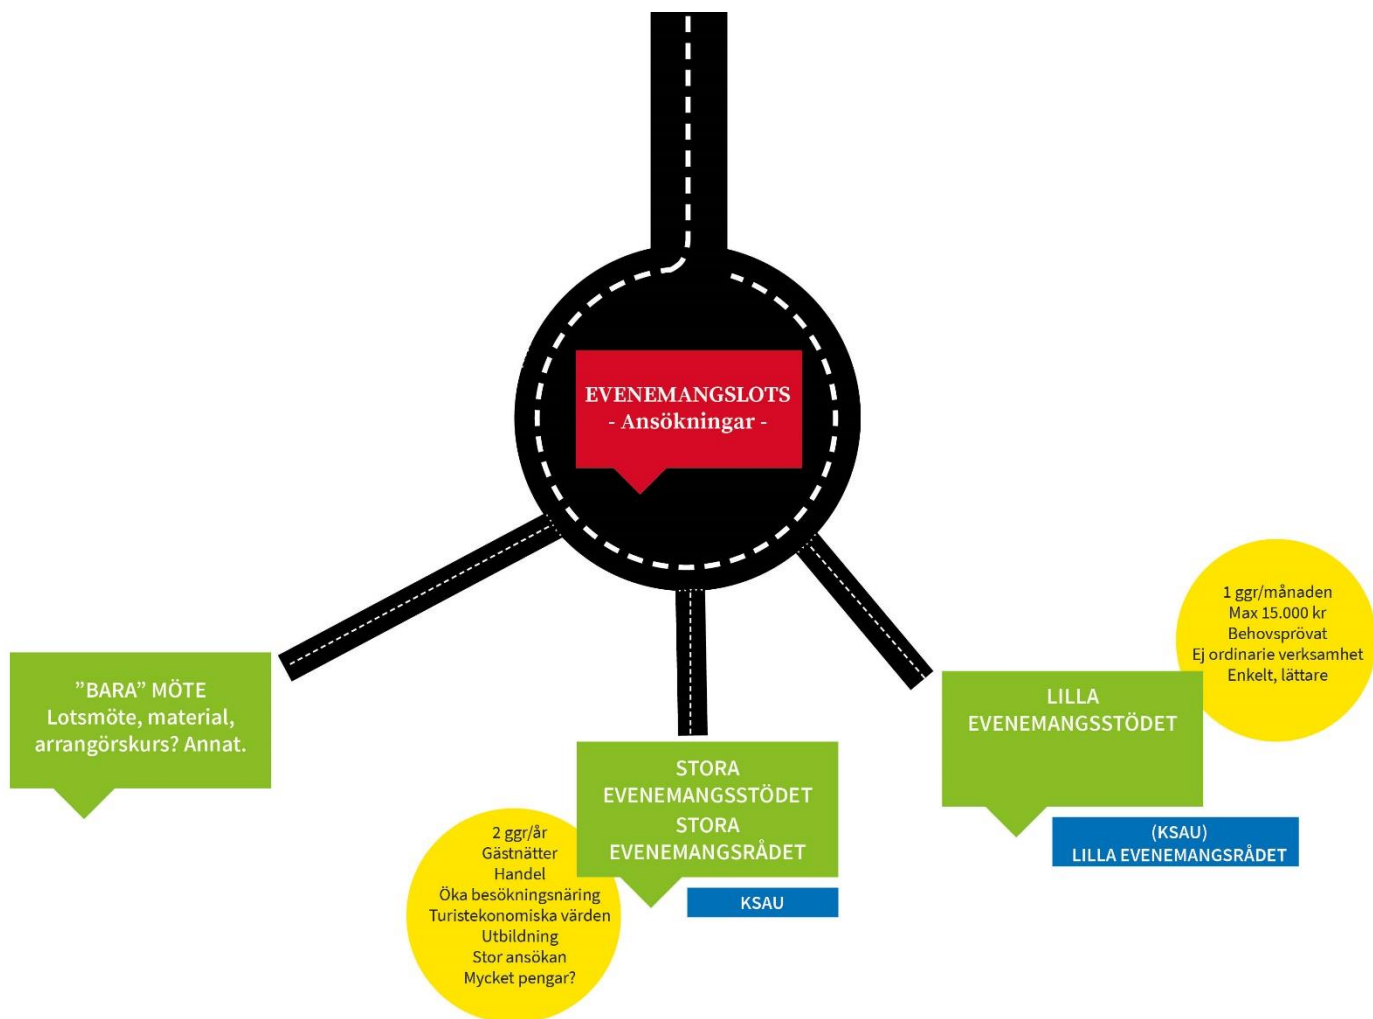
EVENEMANGSLOTS
- Ansökningar -

”BARA” MÖTE
Lotsmöte, material, arrangörskurs? Annat.

STORA EVENEMANGSSTÖDET
STORA EVENEMANGSRÅDET

KSAU

2 ggr/år
Gästnätter
Handel
Öka besöksnäring
Turistekonomiska värden
Utbildning
Stor ansökan
Mycket pengar?

LILLA EVENEMANGSSTÖDET

(KSAU)
LILLA EVENEMANGSRÅDET

1 ggr/månaden
Max 15.000 kr
Behovsprövat
Ej ordinarie verksamhet
Enkelt, lättare